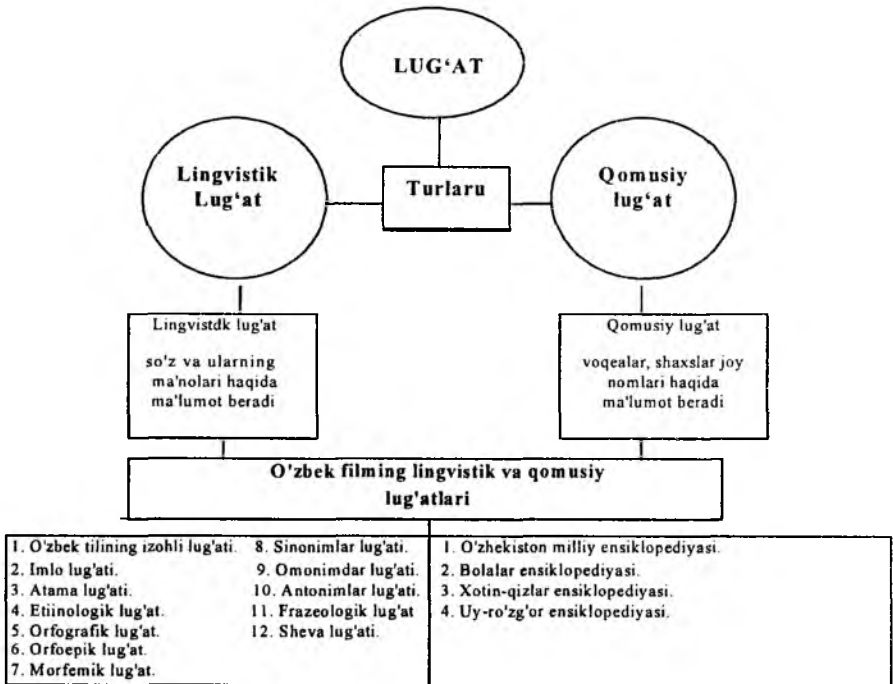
LUG'AT

Lingvistik Lug'at

Turlaru

Qomusiy lug'at

Lingvistdk lug'at

so'z va ularning ma'nolari haqida ma'lumot beradi

Qomusiy lug'at

voqealar, shaxslar joy nomlari haqida ma'lumot beradi

O'zbek filming lingvistik va qomusiy lug'atlari

1. O'zbek tilining izohli lug'ati.
2. Imlo lug'ati.
3. Atama lug'ati.
4. Etiinologik lug'at.
5. Orfografik lug'at.
6. Orfoepik lug'at.
7. Morfemik lug'at.

8. Sinonimlar lug'ati.
9. Omonimdar lug'ati.
10. Antonimlar lug'ati.
11. Frazeologik lug'at
12. Sheva lug'ati.

1. O'zhekiston milliy ensiklopediyasi.
2. Bolalar ensiklopediyasi.
3. Xotin-qizlar ensiklopediyasi.
4. Uy-ro'zg'or ensiklopediyasi.